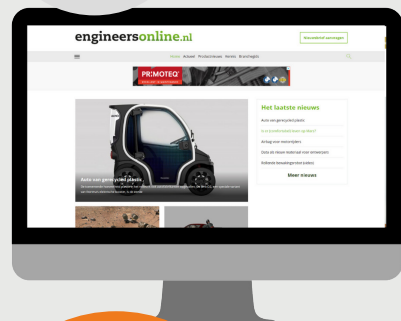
engineersonline.nl

Nieuwsbrief aanvragen

Home Actueel Productnieuws Vacatures Branchegids

PRIMOTEQ

Auto van gerecycled plastic

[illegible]

Het laatste nieuws

Auto van gerecycled plastic

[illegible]

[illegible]

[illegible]

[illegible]

Meer nieuws